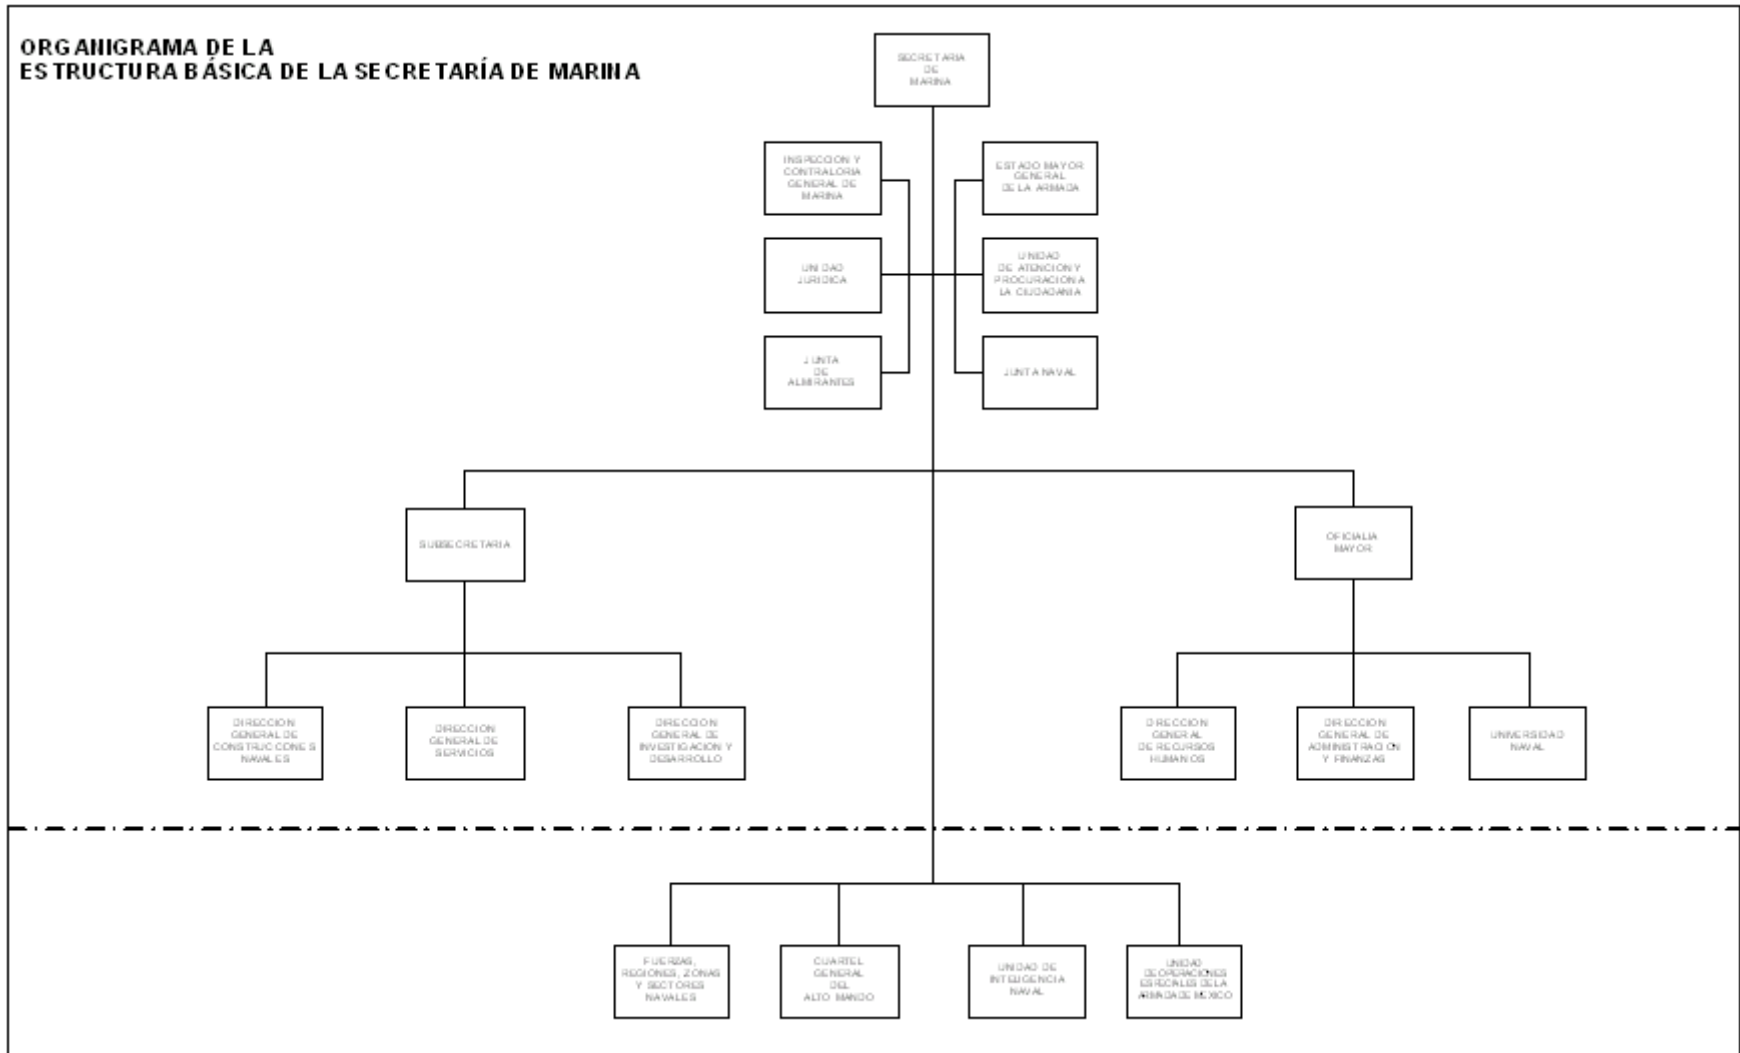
ORGANIGRAMA DE LA
ESTRUCTURA BÁSICA DE LA SECRETARÍA DE MARINA

SECRETARIA DE MARINA

INSPECCION Y CONTRALORIA GENERAL DE MARINA

ESTADO MAYOR GENERAL DE LA ARMADA

UNIDAD JURIDICA

UNIDAD DE ATENCION Y PROCURACION A LA CIUDADANIA

JUNTA DE ALMIRANTES

JUNTA NAVAL

SUBSECRETARIA

OFICIALIA MAYOR

DIRECCION GENERAL DE CONSTRUCCIONES NAVALES

DIRECCION GENERAL DE SERVICIOS

DIRECCION GENERAL DE INVESTIGACION Y DESARROLLO

DIRECCION GENERAL DE RECURSOS HUMANOS

DIRECCION GENERAL DE ADMINISTRACION Y FINANZAS

UNIVERSIDAD NAVAL

FUERZAS, REGIONES, ZONAS Y SECTORES NAVALES

CUARTEL GENERAL DEL ALTO MANDO

UNIDAD DE INTELIGENCIA NAVAL

UNIDAD DE OPERACIONES ESPECIALES DE LA ARMADA DE MEXICO